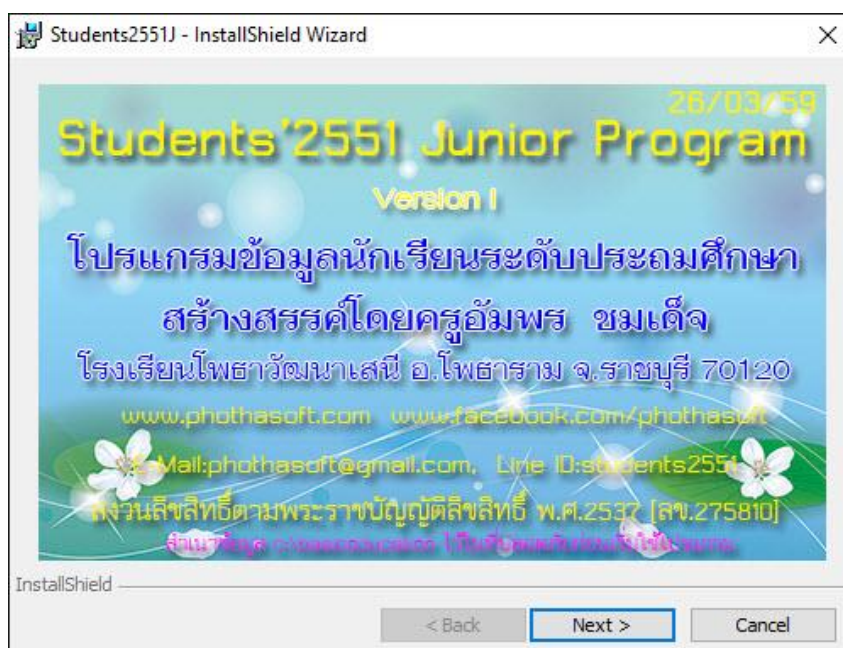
Students2551J - InstallShield Wizard

26/03/59

Students'2551 Junior Program

Version I

โปรแกรมข้อมูลนักเรียนระดับประถมศึกษา

สร้างสรรค์โดยครูอัมพร ชมเด็จ

โรงเรียนโพธาวัฒนาเสนี อ.โพธาราม จ.ราชบุรี 70120

www.phothasoft.com www.facebook.com/phothasoft

E-Mail:phothasoft@gmail.com, Line ID:students2551

สงวนลิขสิทธิ์ตามพระราชบัญญัติลิขสิทธิ์ พ.ศ.2537 [ลข.275810]

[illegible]

InstallShield

< Back

Next >

Cancel